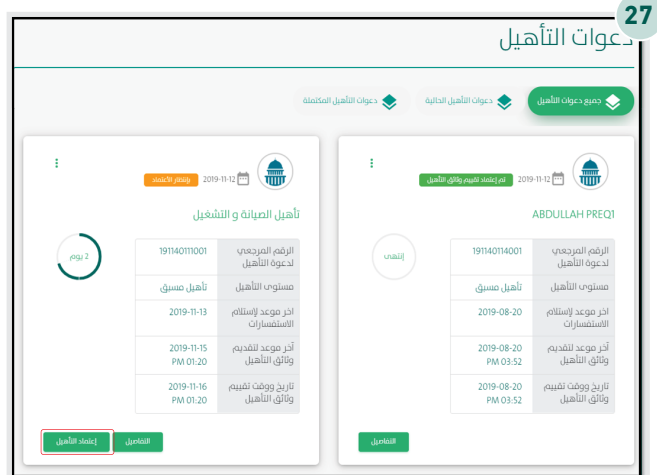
27

دعوات التأهيل

جميع دعوات التأهيل
دعوات التأهيل الحالية
دعوات التأهيل المكتملة

2019-11-12
تم إعتماد تقييم وثائق التأهيل

ABDULLAH PREQ1

إنتهى

| | |
|---|---|
| الرقم المرجعي لدعوة التأهيل | 191140114001 |
| مستوى التأهيل | تأهيل مسبق |
| اخر موعد لإستلام الاستفسارات | 2019-08-20 |
| آخر موعد لتقديم وثائق التأهيل | 2019-08-20 PM 03:52 |
| تاريخ ووقت تقييم وثائق التأهيل | 2019-08-20 PM 03:52 |

التفاصيل

2019-11-12
بإنتظار الاعتماد

تأهيل الصيانة و التشغيل

2 يوم

| | |
|---|---|
| الرقم المرجعي لدعوة التأهيل | 191140111001 |
| مستوى التأهيل | تأهيل مسبق |
| اخر موعد لإستلام الاستفسارات | 2019-11-13 |
| آخر موعد لتقديم وثائق التأهيل | 2019-11-15 PM 01:20 |
| تاريخ ووقت تقييم وثائق التأهيل | 2019-11-16 PM 01:20 |

التفاصيل
إعتماد التأهيل